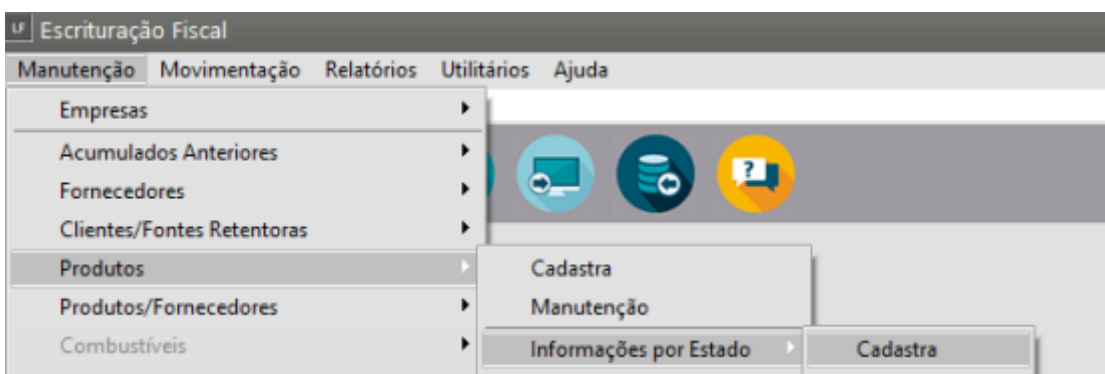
Escrituração Fiscal

Manutenção Movimentação Relatórios Utilitários Ajuda

Empresas

Acumulados Anteriores

Fornecedores

Clientes/Fontes Retentoras

Produtos

Produtos/Fornecedores

Combustíveis

Cadastra

Manutenção

Informações por Estado

Cadastra